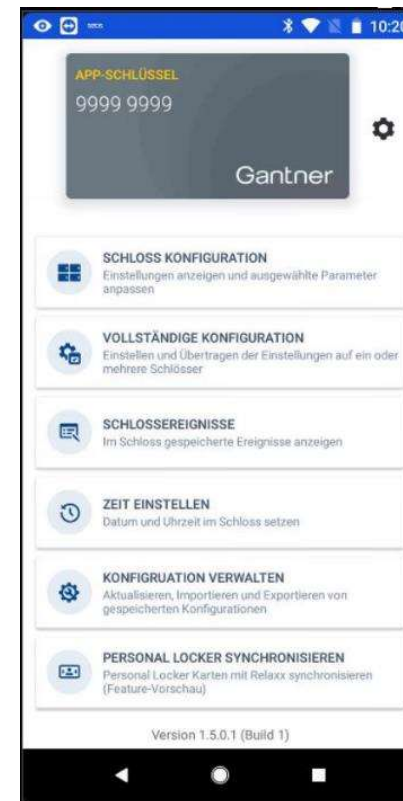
10:2

APP-SCHLÜSSEL
9999 9999
Gantner

SCHLOSS KONFIGURATION
Einstellungen anzeigen und ausgewählte Parameter anpassen

VOLLSTÄNDIGE KONFIGURATION
Einstellen und Übertragen der Einstellungen auf ein oder mehrere Schlösser

SCHLOSSEREIGNISSE
Im Schloss gespeicherte Ereignisse anzeigen

ZEIT EINSTELLEN
Datum und Uhrzeit im Schloss setzen

KONFIGRUATION VERWALTEN
Aktualisieren, Importieren und Exportieren von gespeicherten Konfigurationen

PERSONAL LOCKER SYNCHRONISIEREN
Personal Locker Karten mit Relaxx synchronisieren (Feature-Vorschau)

Version 1.5.0.1 (Build 1)